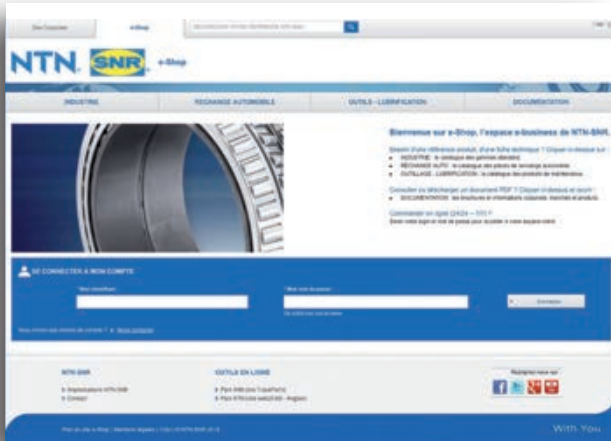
Site Corporate e-Shop

NTN SNR e-Shop

INDUSTRIE RECHANGE AUTOMOBILE OUTILS - LUBRIFICATION DOCUMENTATION

Bienvenue sur e-Shop, l'espace e-business de NTN-SNR.

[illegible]

SE CONNECTER À MON COMPTE

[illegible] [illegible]

Connexion

NTN-SNR OUTILS EN LIGNE

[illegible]

With You